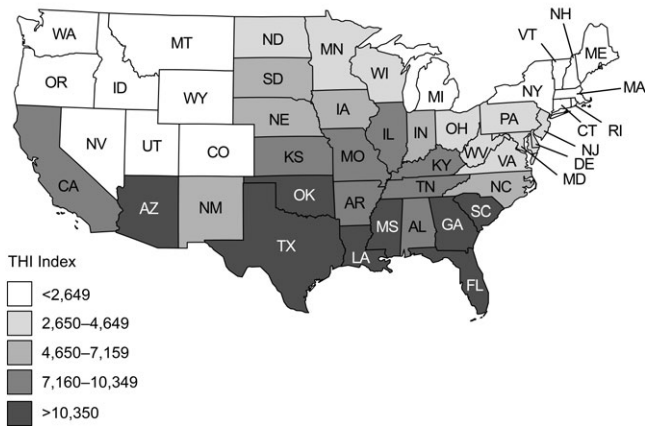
WA
MT
ND
MN
NH
VT
ME
OR
ID
SD
WI
MI
NY
MA
WY
IA
PA
RI
NE
OH
CT
NV
UT
CO
IL
IN
NJ
KS
MO
WV
DE
CA
KY
VA
MD
OK
TN
NC
AZ
NM
AR
SC
MS
AL
GA
TX
LA
FL
THI Index
<2,649
2,650–4,649
4,650–7,159
7,160–10,349
>10,350